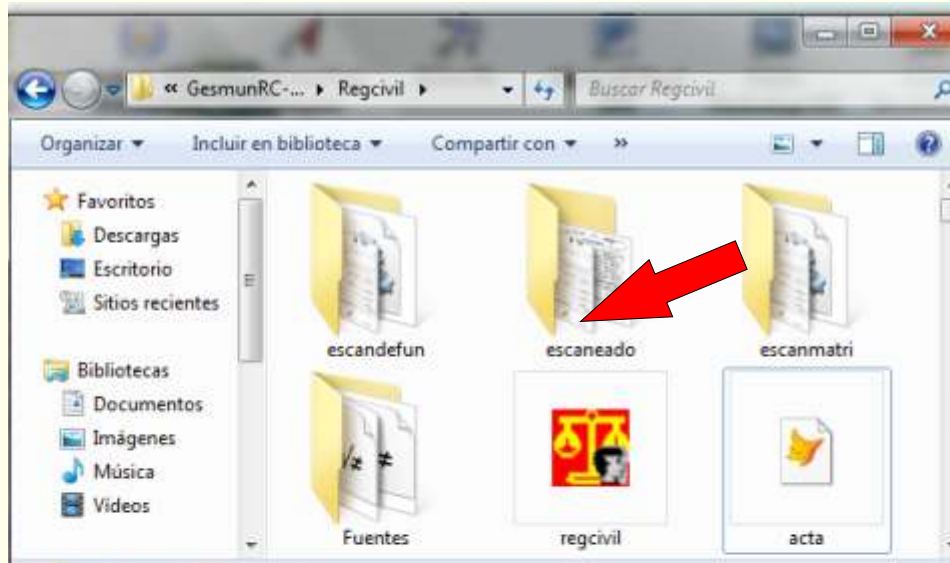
« GesmunRC-... ▸ Regcivil ▸

Buscar Regcivil

Organizar ▾ Incluir en biblioteca ▾ Compartir con ▾ »

Favoritos
Descargas
Escritorio
Sitios recientes

Bibliotecas
Documentos
Imágenes
Música
Videos

escandefun
escaneado
escanmatri
Fuentes
regcivil
acta